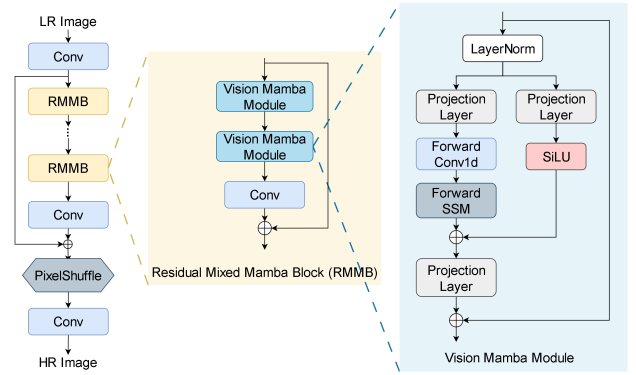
LR Image

Conv

RMMB

RMMB

Conv

PixelShuffle

Conv

HR Image

Vision Mamba Module

Vision Mamba Module

Conv

Residual Mixed Mamba Block (RMMB)

LayerNorm

Projection Layer

Projection Layer

Forward Conv1d

SiLU

Forward SSM

Projection Layer

Vision Mamba Module